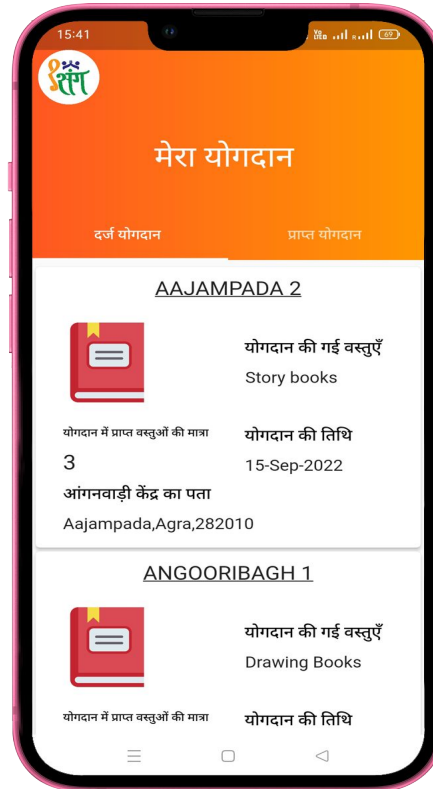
15:41

Vo LTE .ıll .ıll 69

संग

मेरा योगदान

दर्ज योगदान

प्राप्त योगदान

AAJAMPADA 2

योगदान की गई वस्तुएँ

Story books

योगदान में प्राप्त वस्तुओं की मात्रा

3

योगदान की तिथि

15-Sep-2022

आंगनवाड़ी केंद्र का पता

Aajampada,Agra,282010

ANGOORIBAGH 1

योगदान की गई वस्तुएँ

Drawing Books

योगदान में प्राप्त वस्तुओं की मात्रा

योगदान की तिथि